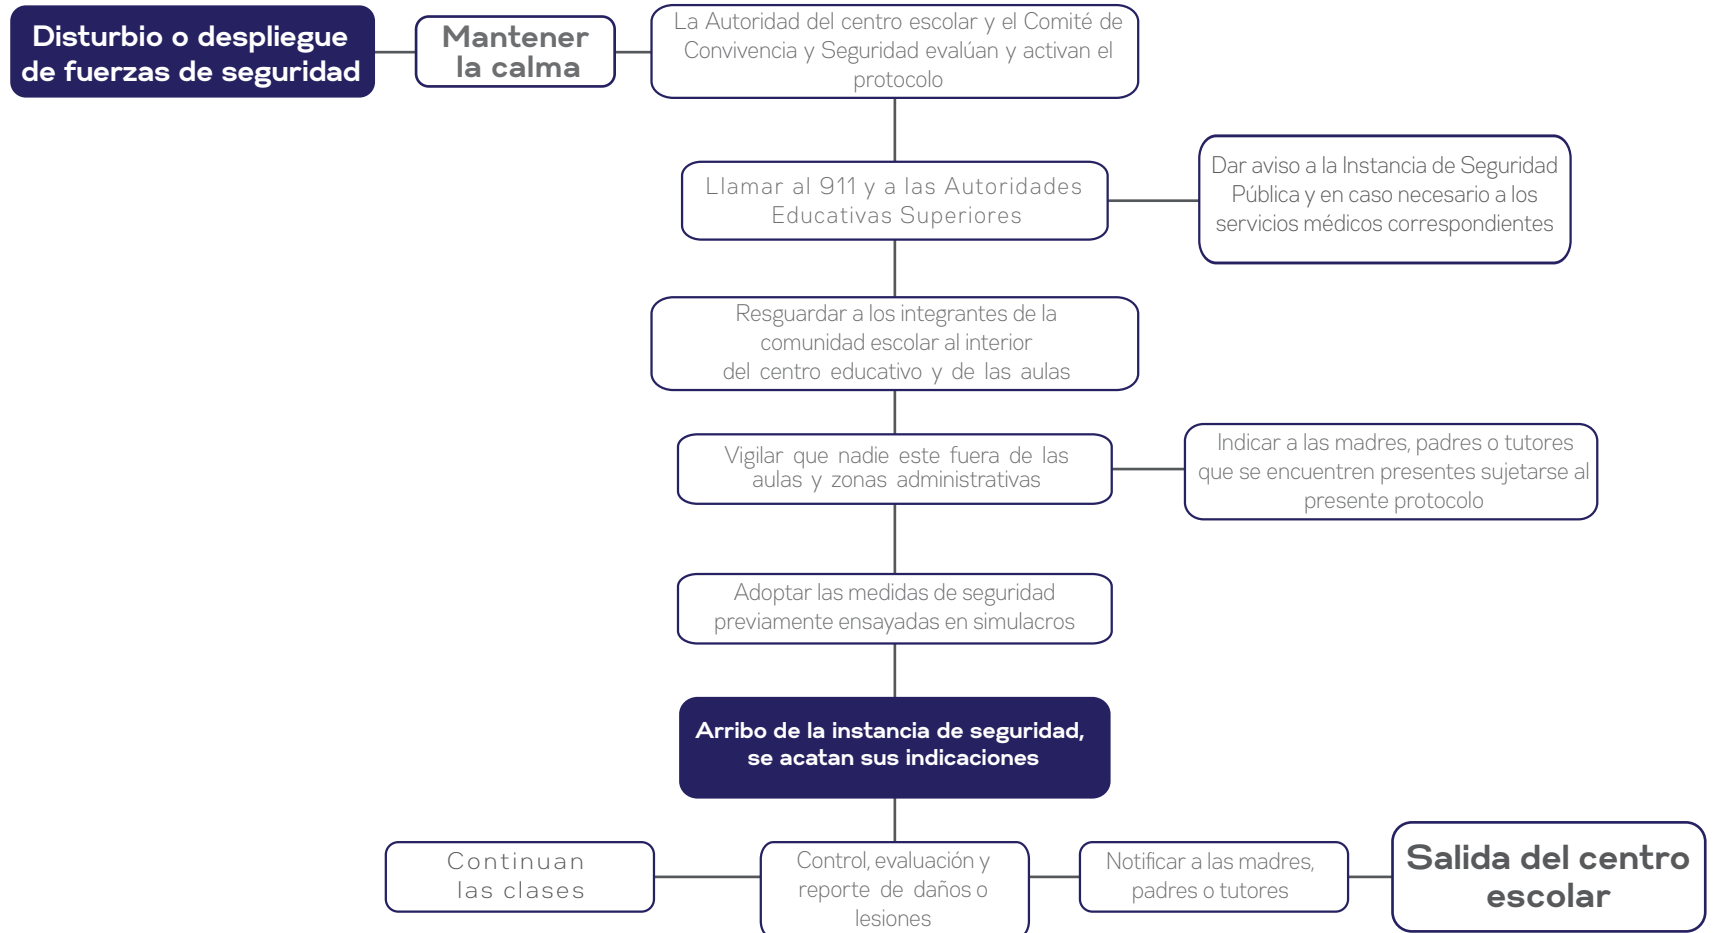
Disturbio o despliegue de fuerzas de seguridad

Mantener la calma

La Autoridad del centro escolar y el Comité de Convivencia y Seguridad evalúan y activan el protocolo

Llamar al 911 y a las Autoridades Educativas Superiores

Dar aviso a la Instancia de Seguridad Pública y en caso necesario a los servicios médicos correspondientes

Resguardar a los integrantes de la comunidad escolar al interior del centro educativo y de las aulas

Vigilar que nadie este fuera de las aulas y zonas administrativas

Indicar a las madres, padres o tutores que se encuentren presentes sujetarse al presente protocolo

Adoptar las medidas de seguridad previamente ensayadas en simulacros

Arribo de la instancia de seguridad, se acatan sus indicaciones

Continuan las clases

Control, evaluación y reporte de daños o lesiones

Notificar a las madres, padres o tutores

Salida del centro escolar